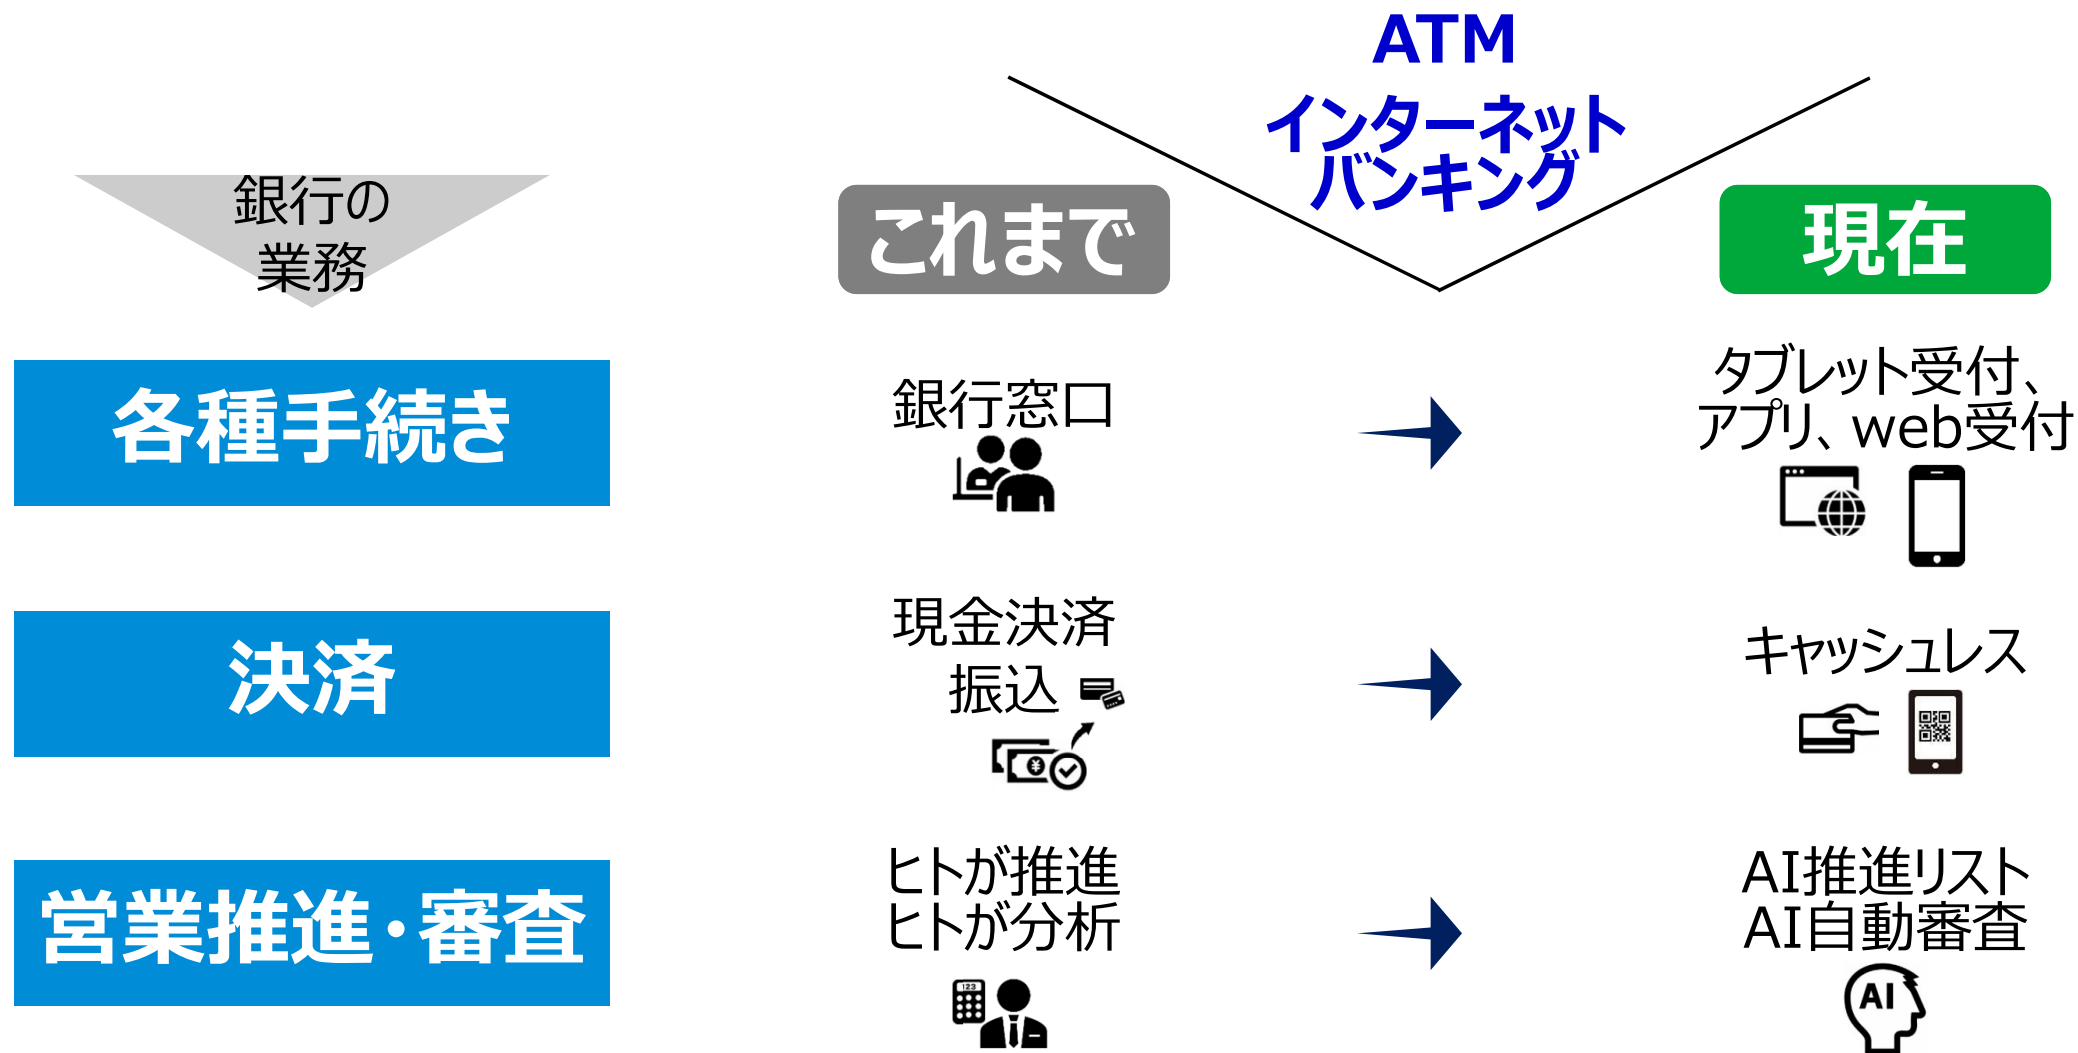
ATM
インターネット
バンキング

銀行の
業務

これまで

現在

各種手続き

銀行窓口

タブレット受付、
アプリ、web受付

決済

現金決済
振込

キャッシュレス

営業推進・審査

ヒトが推進
ヒトが分析

AI推進リスト
AI自動審査

AI